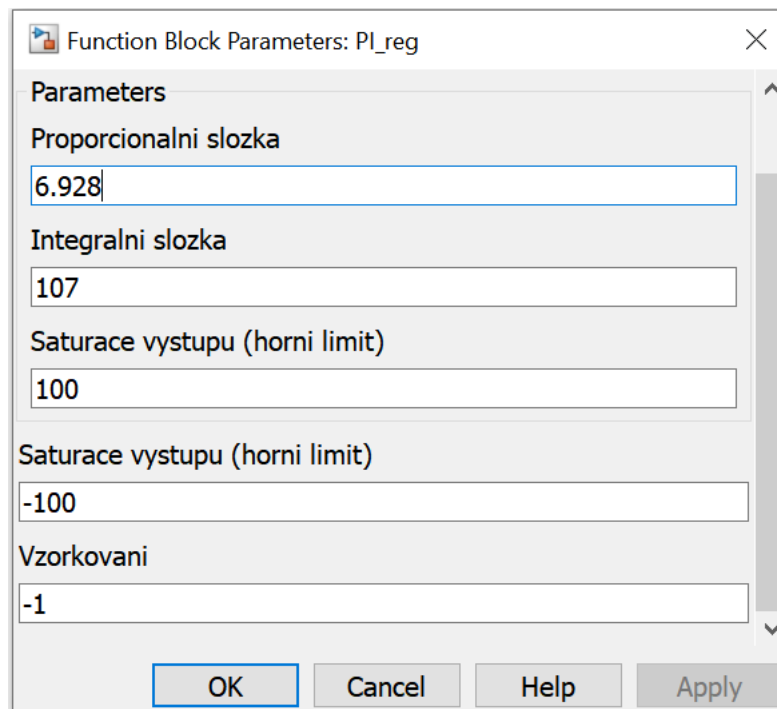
Function Block Parameters: PI_reg

Parameters

Proporcionalni slozka

6.928

Integralni slozka

107

Saturace vystupu (horni limit)

100

Saturace vystupu (horni limit)

-100

Vzorkovani

-1

OK Cancel Help Apply